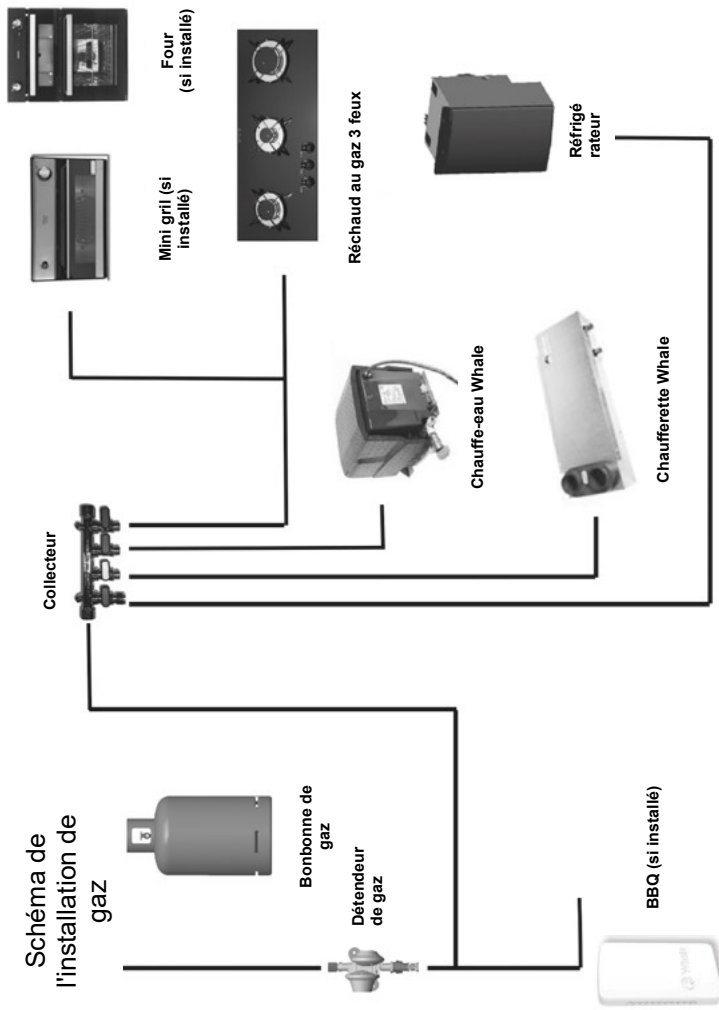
Schéma de l'installation de gaz

Bonbonne de gaz

Détendeur de gaz

BBQ (si installé)

Collecteur

Chauffe-eau Whale

Chaufferette Whale

Mini gril (si installé)

Four (si installé)

Réchaud au gaz 3 feux

Réfrigé rateur